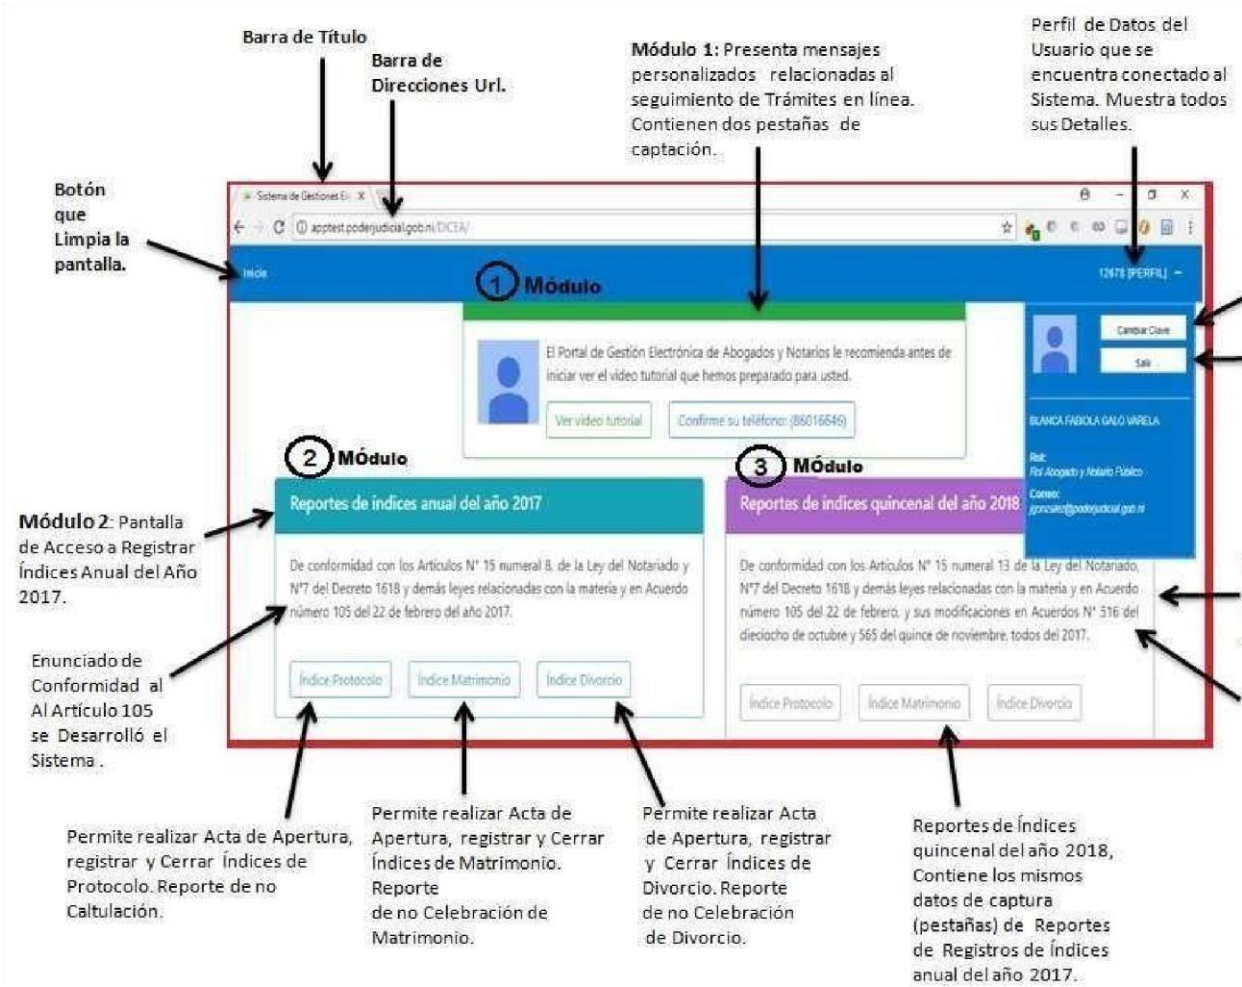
Barra de Título

Barra de Direcciones Url.

Módulo 1: Presenta mensajes personalizados relacionadas al seguimiento de Trámites en línea. Contienen dos pestañas de captación.

Perfil de Datos del Usuario que se encuentra conectado al Sistema. Muestra todos sus Detalles.

Botón que Limpia la pantalla.

Sistema de Gestiones El X

apptest.poderjudicial.gob.ni/DICEA/

Inicio

12678 [PERFIL]

1 Módulo

El Portal de Gestión Electrónica de Abogados y Notarios le recomienda antes de iniciar ver el video tutorial que hemos preparado para usted.

Ver video tutorial

Confirme su teléfono: (86016646)

Cambiar Clave

Salir

BLANCA FABIOLA GALO VARELA

Rol:
Rol Abogado y Notario Público

Correo:
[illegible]@poderjudicial.gob.ni

2 MÓdulo

Reportes de índices anual del año 2017

De conformidad con los Artículos N° 15 numeral 8, de la Ley del Notariado y N°7 del Decreto 1618 y demás leyes relacionadas con la materia y en Acuerdo número 105 del 22 de febrero del año 2017.

Índice Protocolo

Índice Matrimonio

Índice Divorcio

3 MÓdulo

Reportes de índices quincenal del año 2018

De conformidad con los Artículos N° 15 numeral 13 de la Ley del Notariado, N°7 del Decreto 1618 y demás leyes relacionadas con la materia y en Acuerdo número 105 del 22 de febrero, y sus modificaciones en Acuerdos N° 316 del dieciocho de octubre y 565 del quince de noviembre, todos del 2017.

Índice Protocolo

Índice Matrimonio

Índice Divorcio

Módulo 2: Pantalla de Acceso a Registrar Índices Anual del Año 2017.

Enunciado de Conformidad al Al Artículo 105 se Desarrolló el Sistema .

Permite realizar Acta de Apertura, registrar y Cerrar Índices de Protocolo. Reporte de no Caltulación.

Permite realizar Acta de Apertura, registrar y Cerrar Índices de Matrimonio. Reporte de no Celebración de Matrimonio.

Permite realizar Acta de Apertura, registrar y Cerrar Índices de Divorcio. Reporte de no Celebración de Divorcio.

Reportes de Índices quincenal del año 2018, Contiene los mismos datos de captura (pestañas) de Reportes de Registros de Índices anual del año 2017.